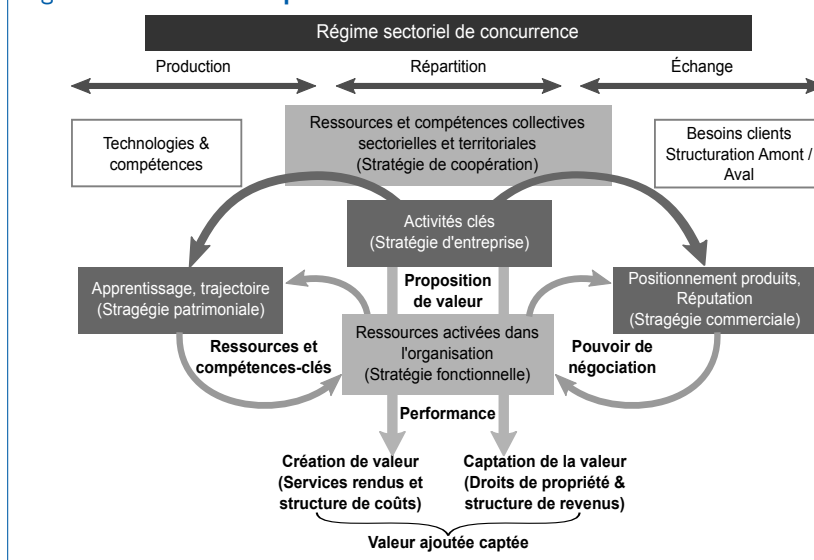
Régime sectoriel de concurrence

Production

Répartition

Échange

Technologies & compétences

Ressources et compétences collectives sectorielles et territoriales (Stratégie de coopération)

Besoins clients Structuration Amont / Aval

Activités clés (Stratégie d'entreprise)

Apprentissage, trajectoire (Stragégie patrimoniale)

Proposition de valeur

Positionnement produits, Réputation (Stragégie commerciale)

Ressources activées dans l'organisation (Stratégie fonctionnelle)

Ressources et compétences-clés

Pouvoir de négociation

Performance

Création de valeur (Services rendus et structure de coûts)

Captation de la valeur (Droits de propriété & structure de revenus)

Valeur ajoutée captée